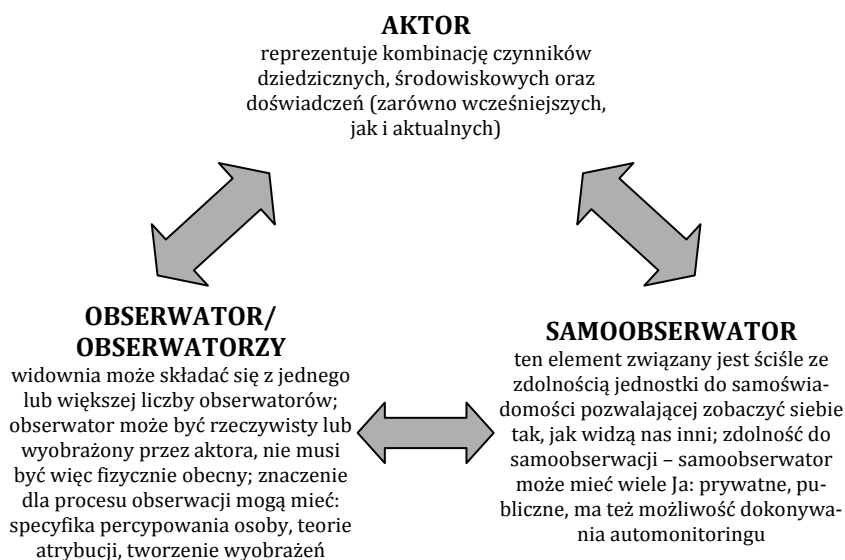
AKTOR
reprezentuje kombinację czynników dziedzicznych, środowiskowych oraz doświadczeń (zarówno wcześniejszych, jak i aktualnych)

OBSERWATOR/ OBSERWATORZY
widownia może składać się z jednego lub większej liczby obserwatorów; obserwator może być rzeczywisty lub wyobrażony przez aktora, nie musi być więc fizycznie obecny; znaczenie dla procesu obserwacji mogą mieć: specyfika percypowania osoby, teorie atrybucji, tworzenie wyobrażeń

SAMOOBSERWATOR
ten element związany jest ściśle ze zdolnością jednostki do samoświadomości pozwalającej zobaczyć siebie tak, jak widzą nas inni; zdolność do samoobserwacji – samoobserwator może mieć wiele Ja: prywatne, publiczne, ma też możliwość dokonywania automonitoringu